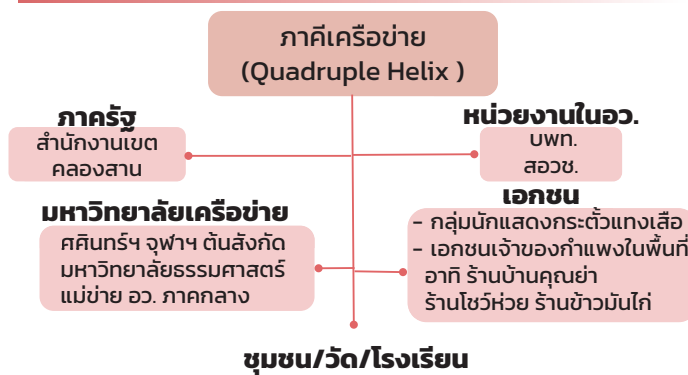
ภาคีเครือข่าย
(Quadruple Helix )

ภาครัฐ
สำนักงานเขต
คลองสาน

หน่วยงานในอว.
บพท.
สอวช.

มหาวิทยาลัยเครือข่าย
ศศินทร์ฯ จุฬาฯ ต้นสังกัด
มหาวิทยาลัยธรรมศาสตร์
แม่ข่าย อว. ภาคกลาง

เอกชน
- กลุ่มนักแสดงกระตั้วแทงเสือ
- เอกชนเจ้าของกำแพงในพื้นที่
อาทิ ร้านบ้านคุณย่า
ร้านโชว์ห่วย ร้านข้าวมันไก่

ชุมชน/วัด/โรงเรียน